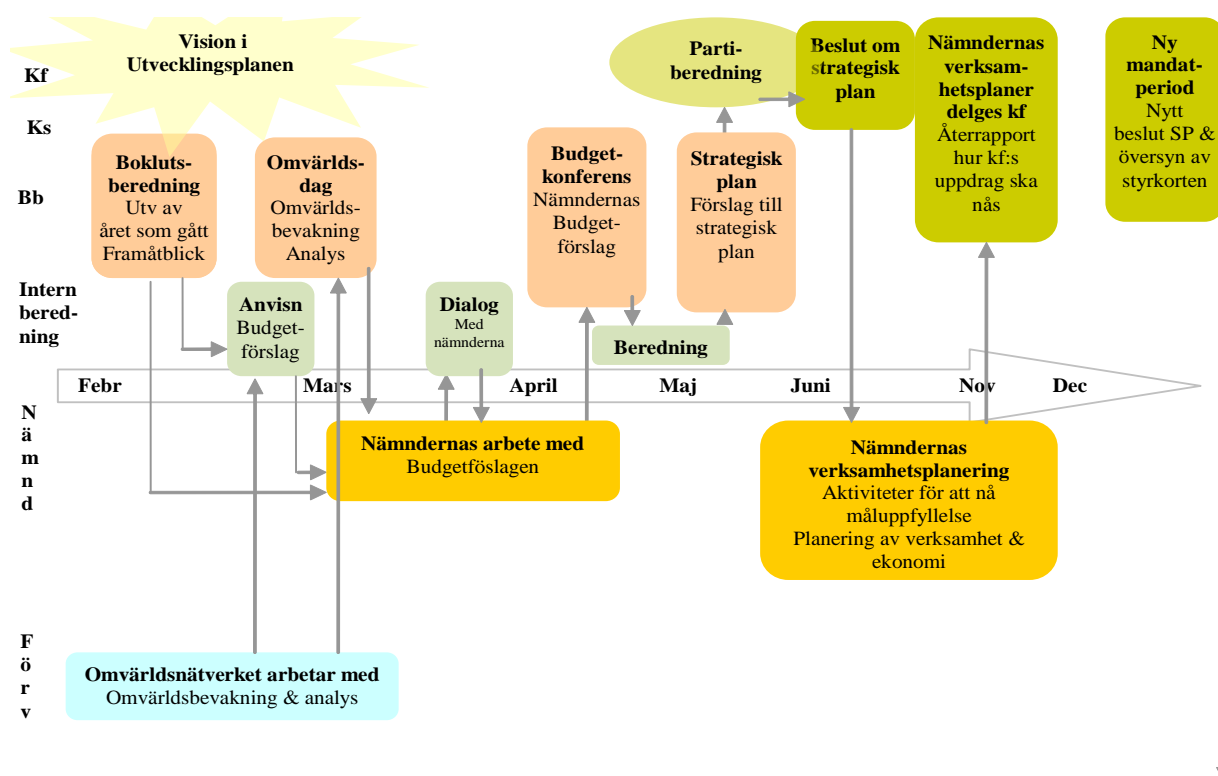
Kf

Ks

Bb

Intern beredning

N ä m n d

F ö r v

Vision i Utvecklingsplanen

Bokluts-beredning
Utv av året som gått
Framåtblick

Omvärlds-dag
Omvärlds-bevakning
Analys

Anvisn
Budget-förslag

Dialog
Med nämnderna

Budget-konferens
Nämndernas Budget-förslag

Beredning

Strategisk plan
Förslag till strategisk plan

Parti-beredning

Beslut om strategisk plan

Nämndernas verksam-hetsplaner delges kf
Återrapport hur kf:s uppdrag ska nås

Ny mandat-period
Nytt beslut SP & översyn av styrkorten

Febr Mars April Maj Juni Nov Dec

Nämndernas arbete med
Budgetföslagen

Nämndernas verksamhetsplanering
Aktiviteter för att nå måluppfyllelse
Planering av verksamhet & ekonomi

Omvärldsnätverket arbetar med
Omvärldsbevakning & analys